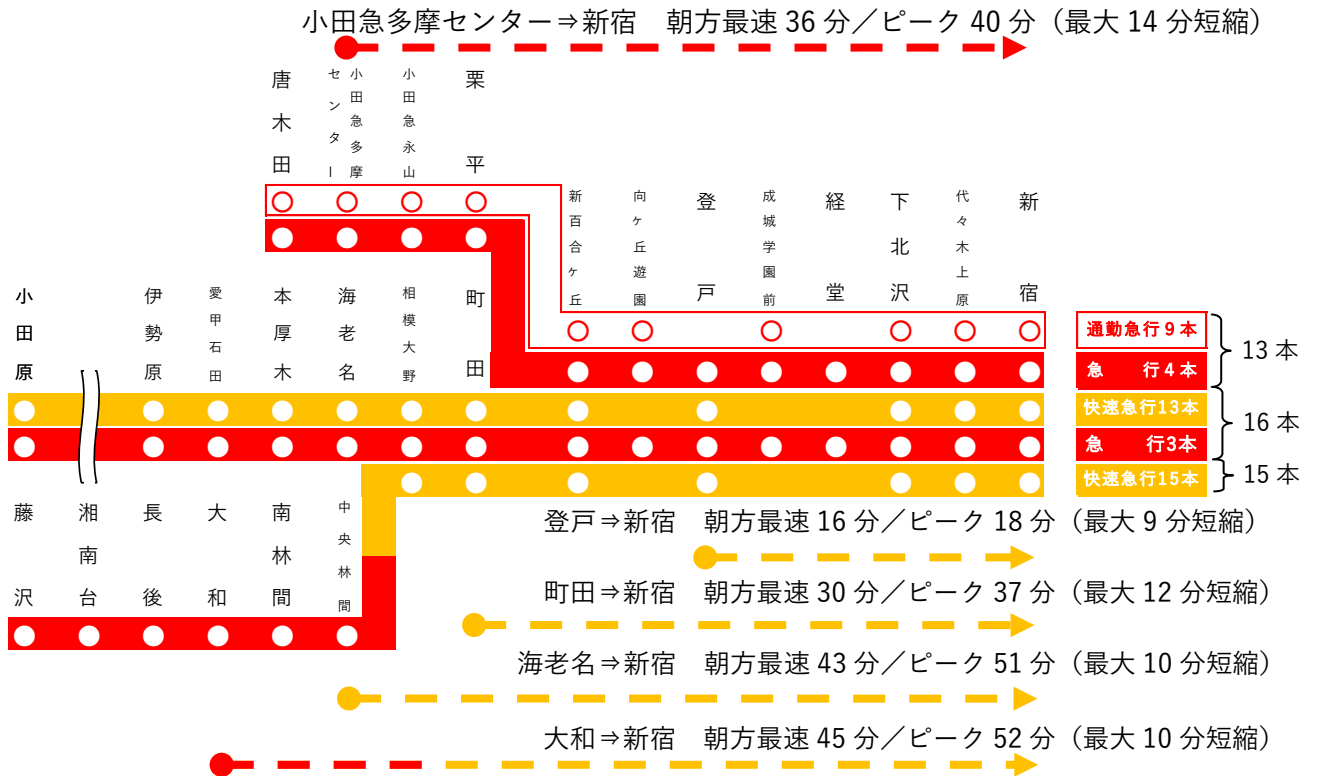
小田急多摩センター⇒新宿　朝方最速 36 分／ピーク 40 分（最大 14 分短縮）

唐木田
小田急多摩センター
小田急永山
栗平

新百合ケ丘
向ケ丘遊園
登戸
成城学園前
経堂
下北沢
代々木上原
新宿

小田原
伊勢原
愛甲石田
本厚木
海老名
相模大野
町田

通勤急行 9 本
急　行 4 本
13 本
快速急行13本
16 本
急　行3本
快速急行15本
15 本

藤沢
湘南台
長後
大和
南林間
中央林間

登戸⇒新宿　朝方最速 16 分／ピーク 18 分（最大 9 分短縮）

町田⇒新宿　朝方最速 30 分／ピーク 37 分（最大 12 分短縮）

海老名⇒新宿　朝方最速 43 分／ピーク 51 分（最大 10 分短縮）

大和⇒新宿　朝方最速 45 分／ピーク 52 分（最大 10 分短縮）